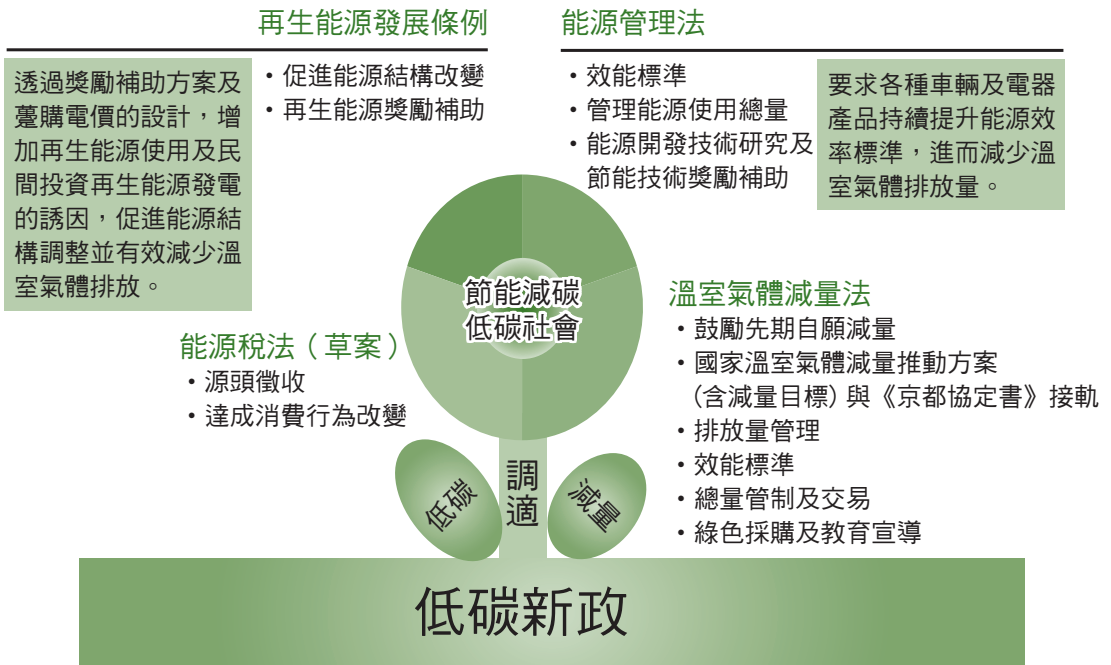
再生能源發展條例

透過獎勵補助方案及躉購電價的設計，增加再生能源使用及民間投資再生能源發電的誘因，促進能源結構調整並有效減少溫室氣體排放。

・促進能源結構改變
・再生能源獎勵補助

能源管理法

・效能標準
・管理能源使用總量
・能源開發技術研究及節能技術獎勵補助

要求各種車輛及電器產品持續提升能源效率標準，進而減少溫室氣體排放量。

節能減碳
低碳社會

能源稅法（草案）
・源頭徵收
・達成消費行為改變

溫室氣體減量法
・鼓勵先期自願減量
・國家溫室氣體減量推動方案（含減量目標）與《京都協定書》接軌
・排放量管理
・效能標準
・總量管制及交易
・綠色採購及教育宣導

低碳

調適

減量

低碳新政